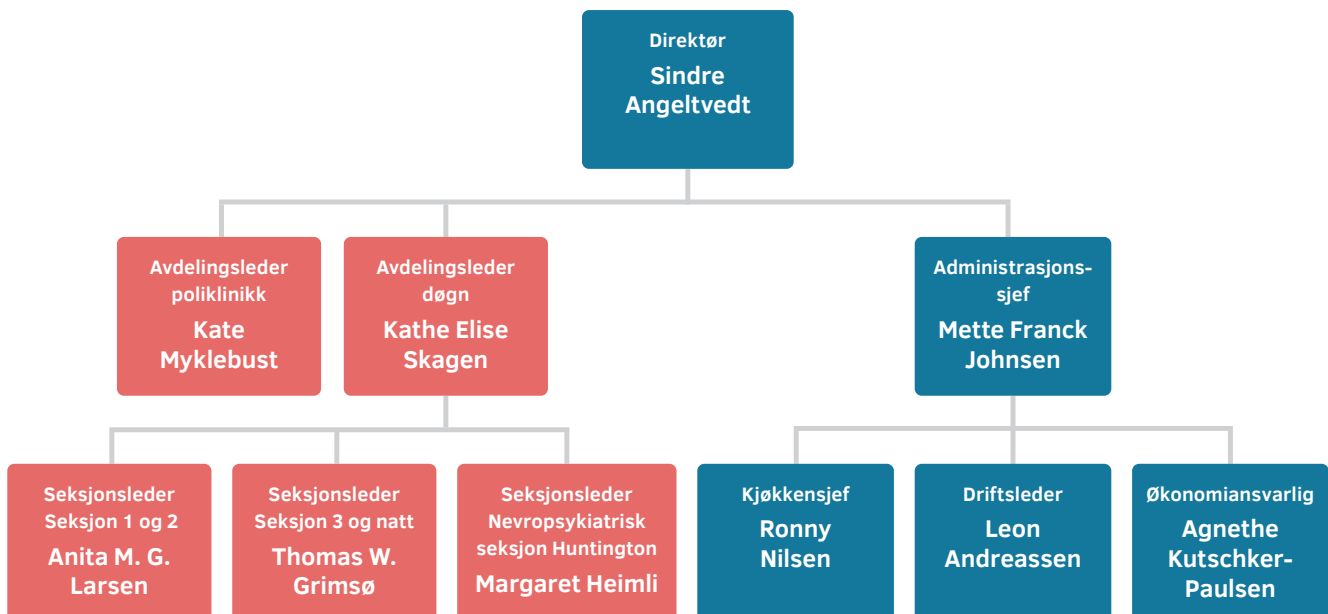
Direktør
Sindre Angeltvedt

Avdelingsleder poliklinikk
Kate Myklebust

Avdelingsleder døgn
Kathe Elise Skagen

Administrasjonssjef
Mette Franck Johnsen

Seksjonsleder Seksjon 1 og 2
Anita M. G. Larsen

Seksjonsleder Seksjon 3 og natt
Thomas W. Grimsø

Seksjonsleder Nevropsykiatrisk seksjon Huntington
Margaret Heimli

Kjøkkensjef
Ronny Nilsen

Driftsleder
Leon Andreassen

Økonomiansvarlig
Agnethe Kutschker-Paulsen